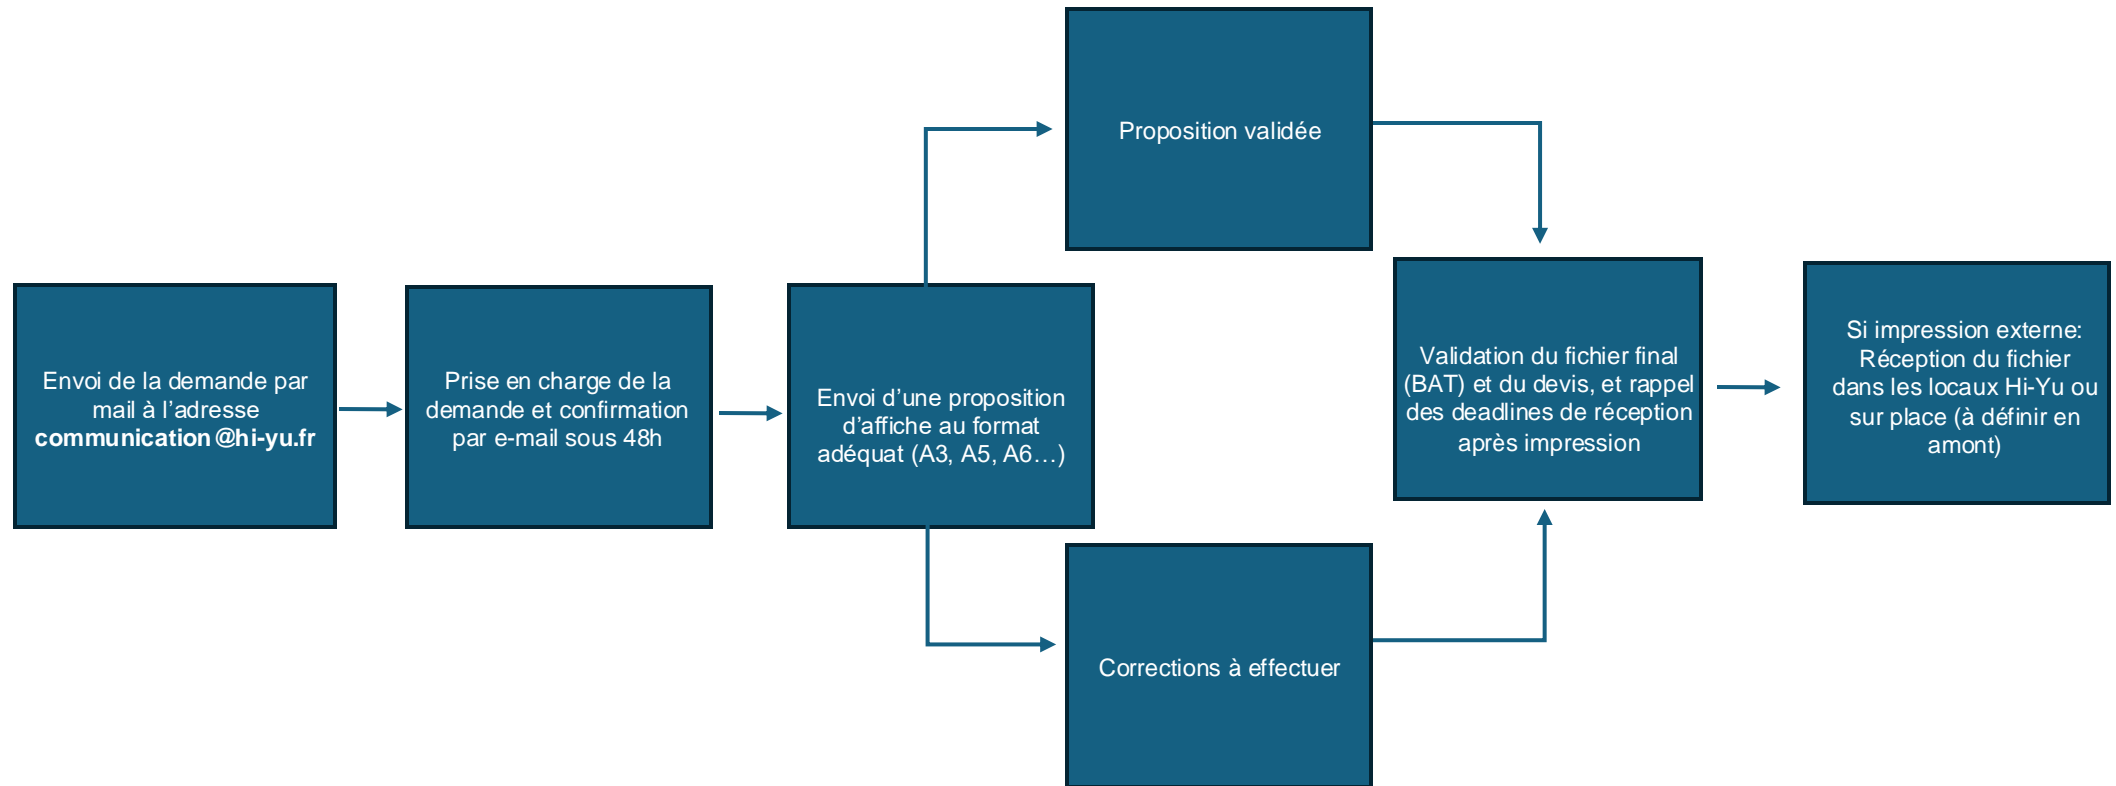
Envoi de la demande par mail à l'adresse **communication@hi-yu.fr**

Prise en charge de la demande et confirmation par e-mail sous 48h

Envoi d'une proposition d'affiche au format adéquat (A3, A5, A6…)

Proposition validée

Corrections à effectuer

Validation du fichier final (BAT) et du devis, et rappel des deadlines de réception après impression

Si impression externe: Réception du fichier dans les locaux Hi-Yu ou sur place (à définir en amont)